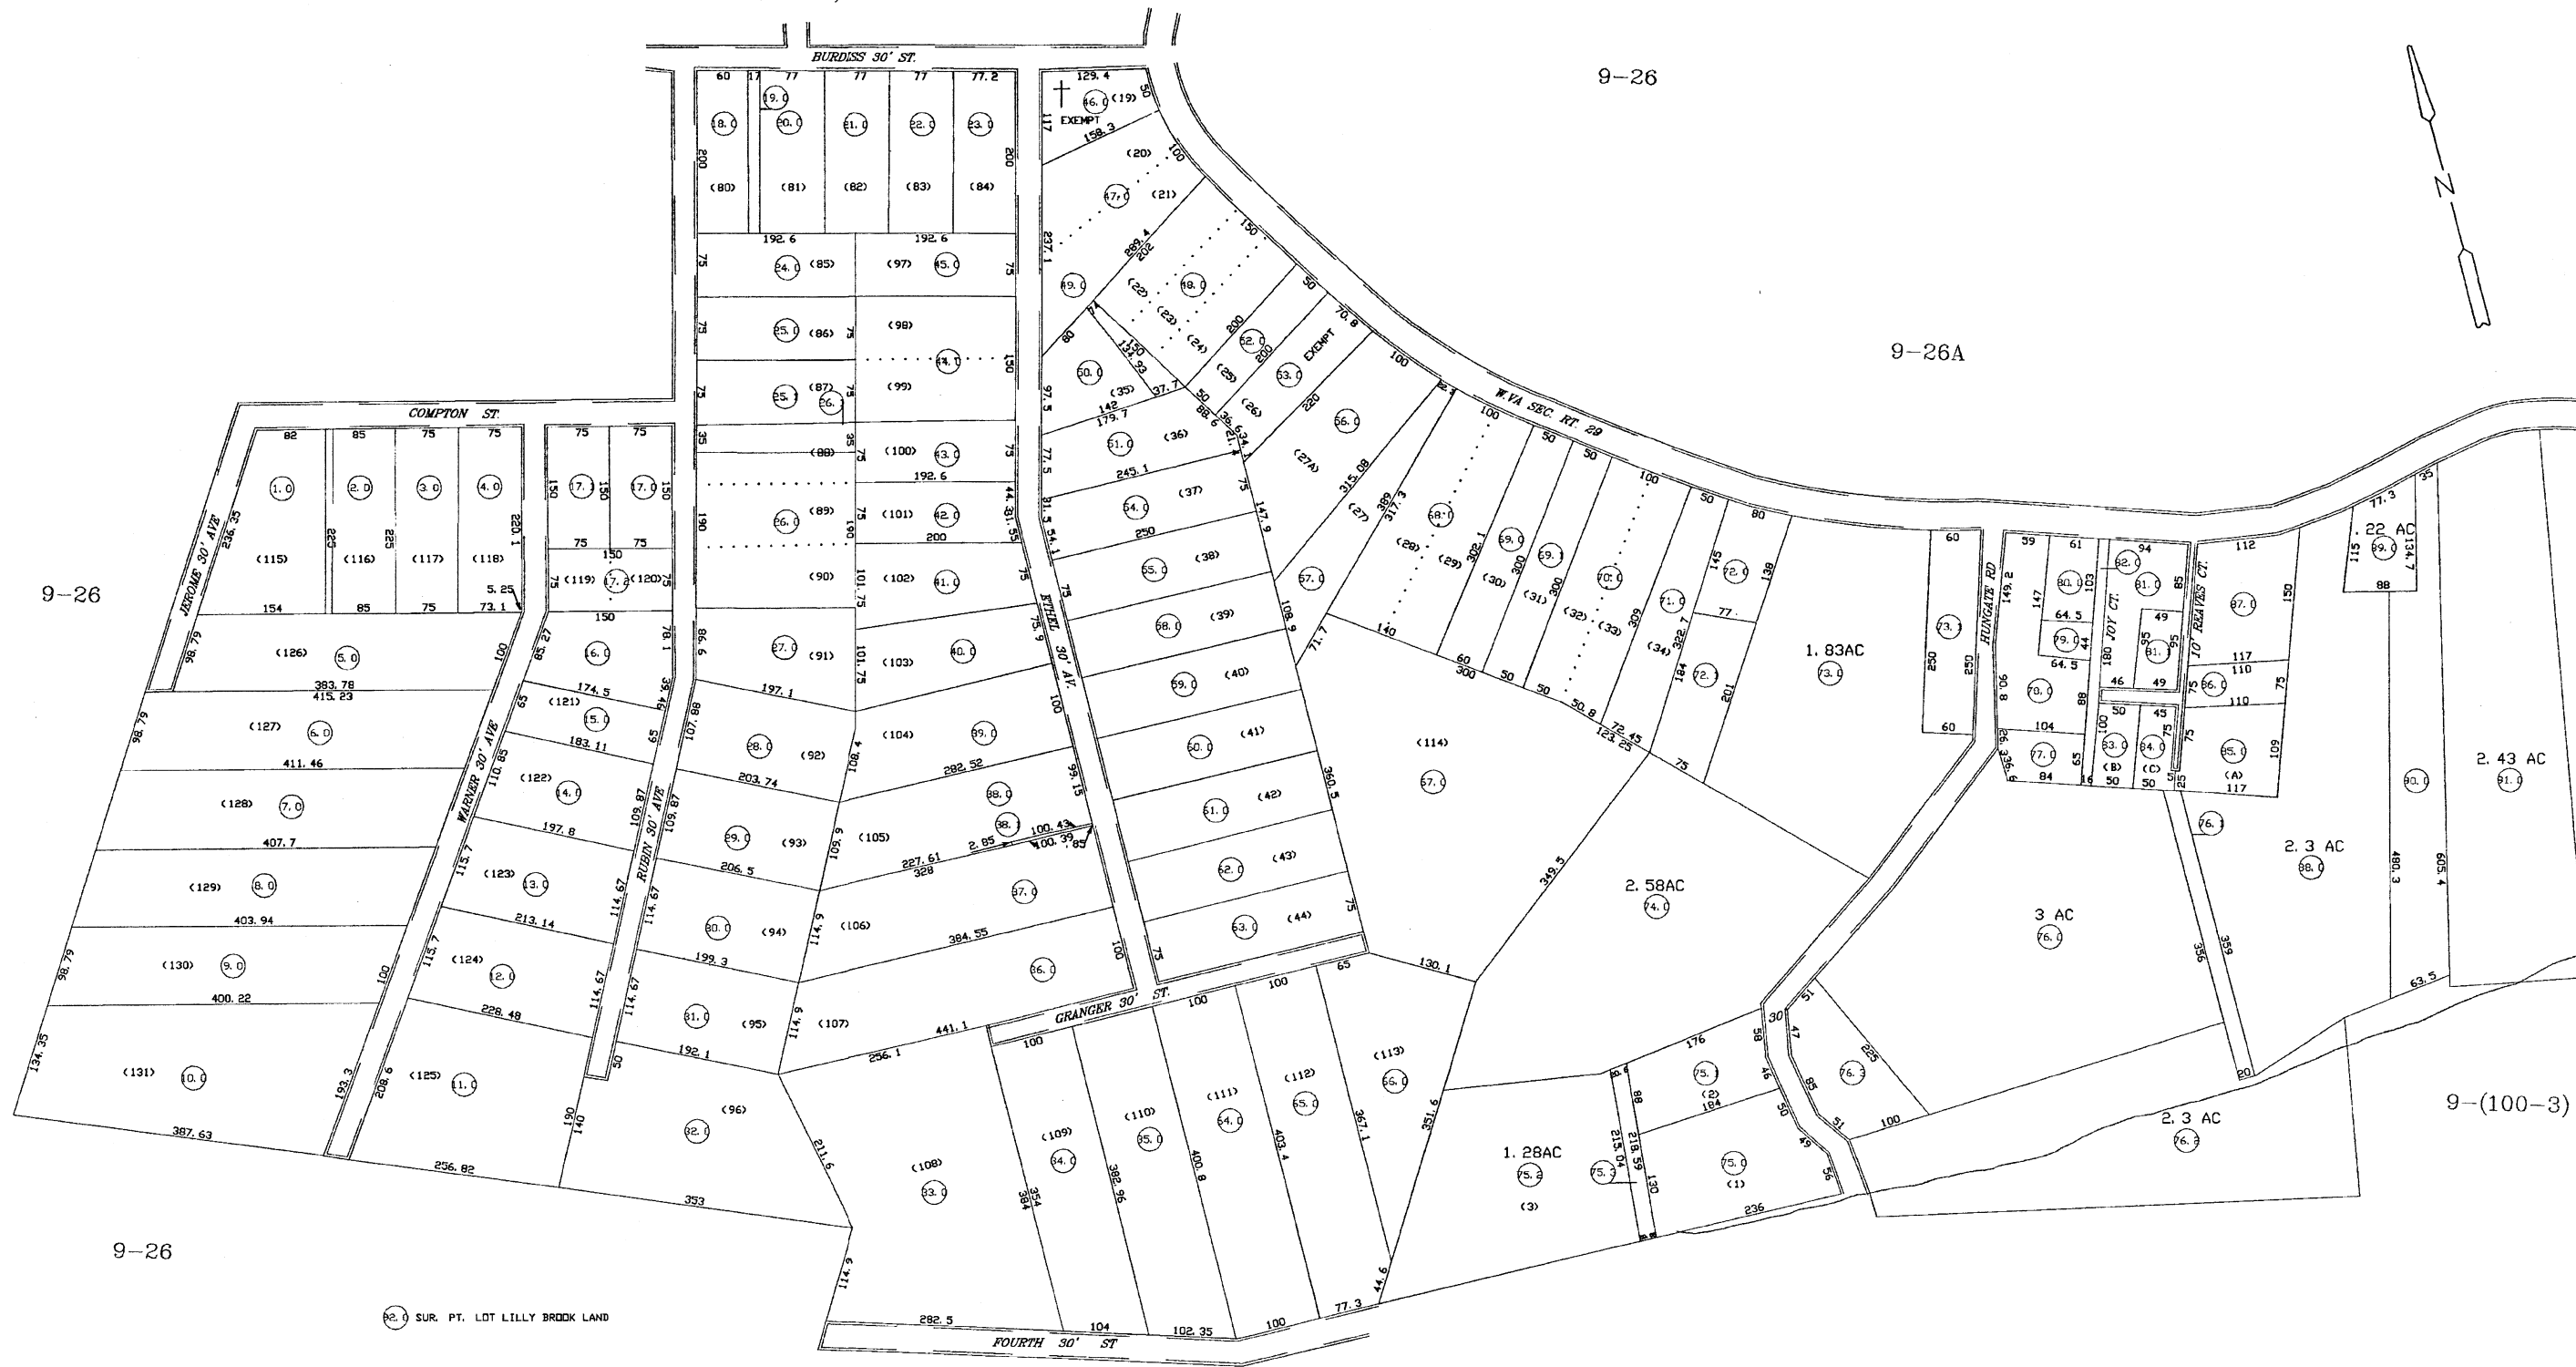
BURDISS 30' ST.

9-26

9-26A

N

COMPTON ST.

9-26

JEROME 30' AVE

WARNER 30' AVE

RUBIN 30' AVE

ETHEL 30' AV.

W.VA SEC. RT. 29

HUNGATE RD

JOY CT.

10' REAVES CT.

GRANGER 30' ST.

FOURTH 30' ST

EXEMPT

EXEMPT

1.83AC

2.58AC

3 AC

1.28AC

2.3 AC

2.3 AC

2.43 AC

.22 AC

9-(100-3)

9-26

92.0 SUR. PT. LOT LILLY BROOK LAND